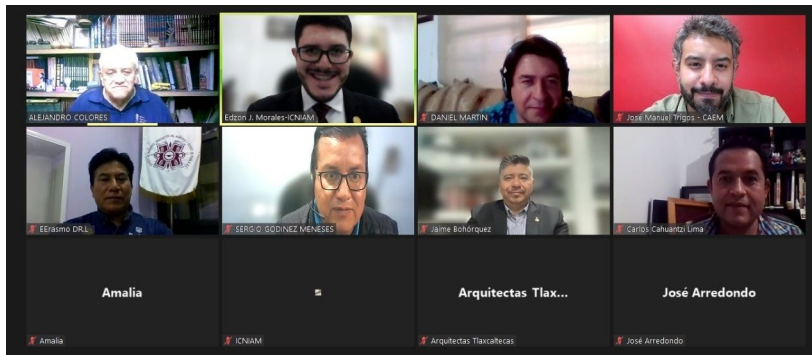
ALEJANDRO COLORES

Edzon J. Morales-ICNIAM

DANIEL MARTIN

Jose Manuel Trigos - CAEM

EErasmo DRL

SERGIO GODINEZ MENESES

Jaime Bohórquez

Carlos Cahuantzi Lima

Amalia

Amalia

ICNIAM

Arquitectas Tlax...

Arquitectas Tlaxcaltecas

José Arredondo

José Arredondo